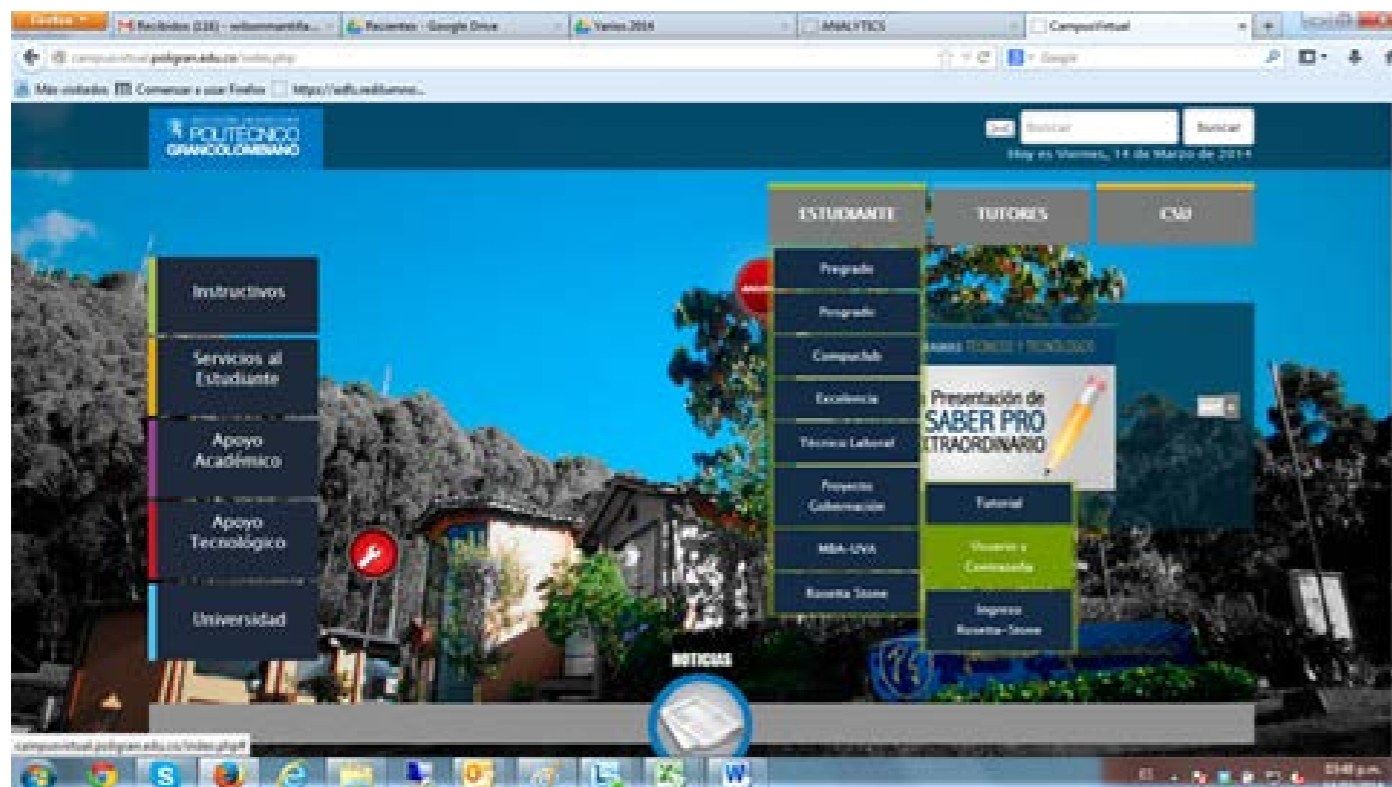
Firefox
Recibidos (118) - wilsonmantilla...
Pacientes - Google Drive
Varios 2014
ANALYTICS
CampusVirtual
campusvirtual.poligran.edu.co/index.php
Google
Más visitados
Comenzar a usar Firefox
https://sdfs.redilumno...

POLITÉCNICO GRANCOLOMBIANO
Buscar
Buscar
Hoy es Viernes, 14 de Marzo de 2014

ESTUDIANTE
TUTORES
CSU

Instructivos
Servicios al Estudiante
Apoyo Académico
Apoyo Tecnológico
Universidad

Pregrado
Posgrado
Compuclub
Excelencia
Técnico Laboral
Proyecto Gobernación
MBA-UVA
Rosetta Stone

TÉCNICO Y TECNÓLOGO
Presentación de SABER PRO EXTRAORDINARIO

Tutorial
Usuario y Contraseña
Ingreso Rosetta Stone

NOTICIAS

campusvirtual.poligran.edu.co/index.php#